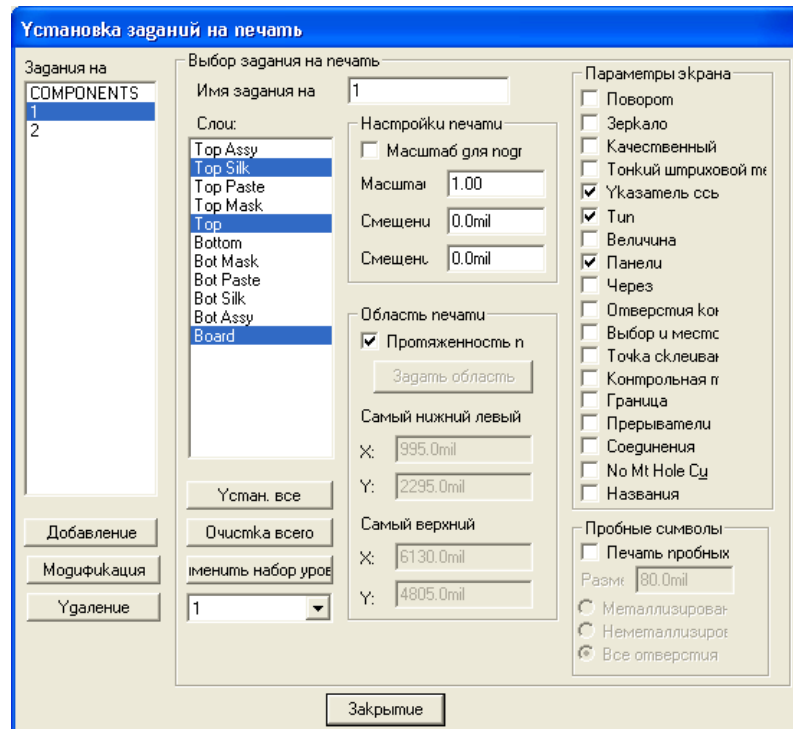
Установка заданий на печать

Задания на
COMPONENTS
1
2

Добавление
Модификация
Удаление

Выбор задания на печать
Имя задания на
1
Слои:
Top Assy
Top Silk
Top Paste
Top Mask
Top
Bottom
Bot Mask
Bot Paste
Bot Silk
Bot Assy
Board

Устан. все
Очистка всего
іменить набор уров
1

Настройки печати
Масштаб для подг
Масштаі 1.00
Смещени 0.0mil
Смещені 0.0mil

Область печати
Протяженность п
Задать область
Самый нижний левый
X: 995.0mil
Y: 2295.0mil
Самый верхний
X: 6130.0mil
Y: 4805.0mil

Параметры экрана
Поворот
Зеркало
Качественный
Тонкий штриховой ме
Указатель ссь
Тип
Величина
Панели
Через
Отверстия ко
Выбор и местс
Точка склеива
Контрольная т
Граница
Прерыватели
Соединения
No Mt Hole Cu
Названия

Пробные символы
Печать пробных
Разме 80.0mil
Металлизирован
Неметаллизиро
Все отверстия

Закрытие